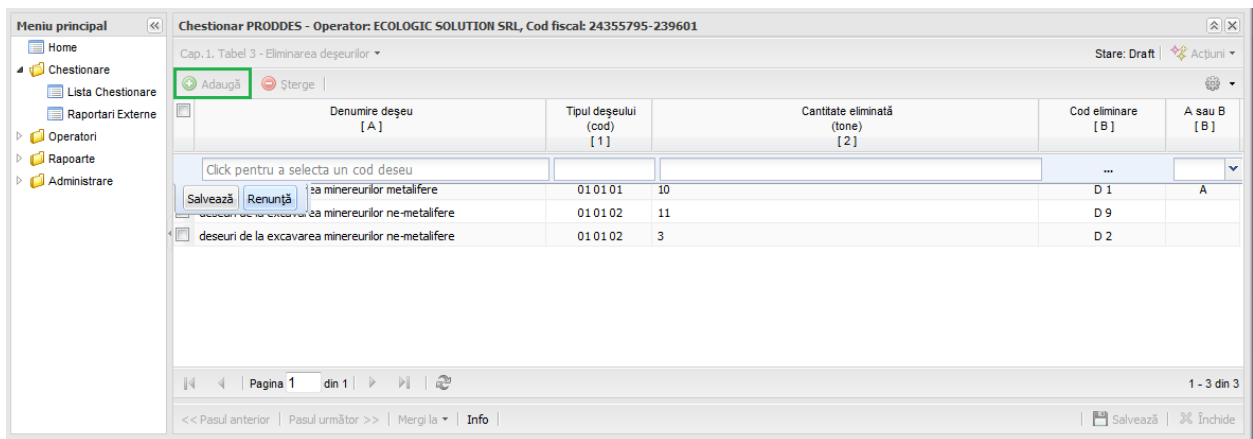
Meniu principal

Home

Chestionare

Lista Chestionare

Raportari Externe

Operatori

Rapoarte

Administrare

Chestionar PRODDES - Operator: ECOLOGIC SOLUTION SRL, Cod fiscal: 24355795-239601

Cap. 1. Tabel 3 - Eliminarea deşeurilor

Stare: Draft | Acţiuni

Adaugă | Şterge

| Denumire deşeu [A] | Tipul deşeului (cod) [1] | Cantitate eliminată (tone) [2] | Cod eliminare [B] | A sau B [B] |
|---|---|---|---|---|
| Click pentru a selecta un cod deseu | | | ... | |
| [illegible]ea minereurilor metalifere | 01 01 01 | 10 | D 1 | A |
| deseuri de la excava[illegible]ea minereurilor ne-metalifere | 01 01 02 | 11 | D 9 | |
| deseuri de la excavarea minereurilor ne-metalifere | 01 01 02 | 3 | D 2 | |

Salvează | Renunţă

Pagina 1 din 1

1 - 3 din 3

<< Pasul anterior | Pasul următor >> | Mergi la | Info

Salvează | Închide